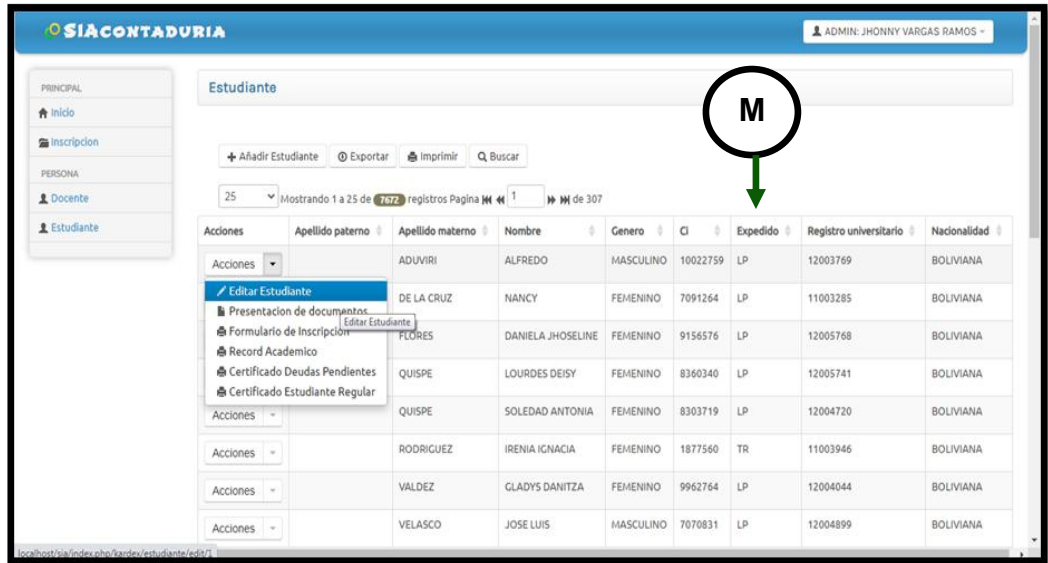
SIACONTADURIA

ADMIN: JHONNY VARGAS RAMOS

PRINCIPAL
Inicio
Inscripcion
PERSONA
Docente
Estudiante

Estudiante

M

+ Añadir Estudiante | Exportar | Imprimir | Buscar

25 Mostrando 1 a 25 de 7672 registros Pagina 1 de 307

| Acciones | Apellido paterno | Apellido materno | Nombre | Genero | Ci | Expedido | Registro universitario | Nacionalidad |
|---|---|---|---|---|---|---|---|---|
| Acciones | | ADUVIRI | ALFREDO | MASCULINO | 10022759 | LP | 12003769 | BOLIVIANA |
| | | DE LA CRUZ | NANCY | FEMENINO | 7091264 | LP | 11003285 | BOLIVIANA |
| | | FLORES | DANIELA JHOSELINE | FEMENINO | 9156576 | LP | 12005768 | BOLIVIANA |
| | | QUISPE | LOURDES DEISY | FEMENINO | 8360340 | LP | 12005741 | BOLIVIANA |
| Acciones | | QUISPE | SOLEDAD ANTONIA | FEMENINO | 8303719 | LP | 12004720 | BOLIVIANA |
| Acciones | | RODRIGUEZ | IRENIA IGNACIA | FEMENINO | 1877560 | TR | 11003946 | BOLIVIANA |
| Acciones | | VALDEZ | GLADYS DANITZA | FEMENINO | 9962764 | LP | 12004044 | BOLIVIANA |
| Acciones | | VELASCO | JOSE LUIS | MASCULINO | 7070831 | LP | 12004899 | BOLIVIANA |

Editar Estudiante
Presentacion de documentos
Formulario de Inscripcion
Record Academico
Certificado Deudas Pendientes
Certificado Estudiante Regular

Editar Estudiante

localhost/sia/index.php/kardex/estudiante/edit/1